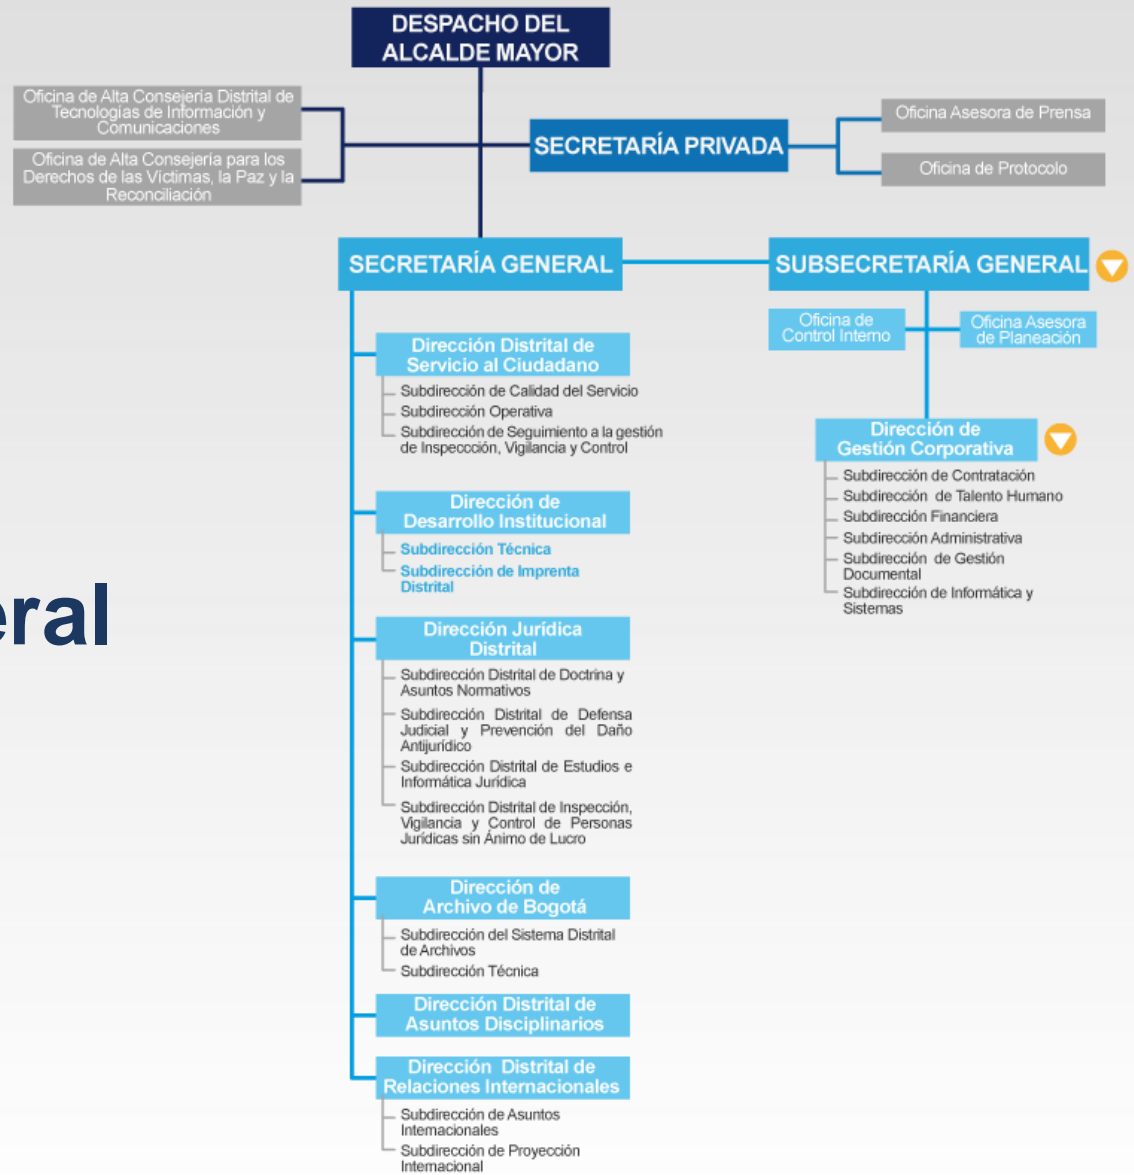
DESPACHO DEL ALCALDE MAYOR

Oficina de Alta Consejería Distrital de Tecnologías de Información y Comunicaciones

Oficina de Alta Consejería para los Derechos de las Víctimas, la Paz y la Reconciliación

SECRETARÍA PRIVADA

Oficina Asesora de Prensa

Oficina de Protocolo

eral

SECRETARÍA GENERAL

SUBSECRETARÍA GENERAL

Oficina de Control Interno

Oficina Asesora de Planeación

Dirección Distrital de Servicio al Ciudadano

Subdirección de Calidad del Servicio

Subdirección Operativa

Subdirección de Seguimiento a la gestión de Inspección, Vigilancia y Control

Dirección de Gestión Corporativa

Subdirección de Contratación

Subdirección de Talento Humano

Subdirección Financiera

Subdirección Administrativa

Subdirección de Gestión Documental

Subdirección de Informática y Sistemas

Dirección de Desarrollo Institucional

Subdirección Técnica

Subdirección de Imprenta Distrital

Dirección Jurídica Distrital

Subdirección Distrital de Doctrina y Asuntos Normativos

Subdirección Distrital de Defensa Judicial y Prevención del Daño Antijurídico

Subdirección Distrital de Estudios e Informática Jurídica

Subdirección Distrital de Inspección, Vigilancia y Control de Personas Jurídicas sin Ánimo de Lucro

Dirección de Archivo de Bogotá

Subdirección del Sistema Distrital de Archivos

Subdirección Técnica

Dirección Distrital de Asuntos Disciplinarios

Dirección Distrital de Relaciones Internacionales

Subdirección de Asuntos Internacionales

Subdirección de Proyección Internacional